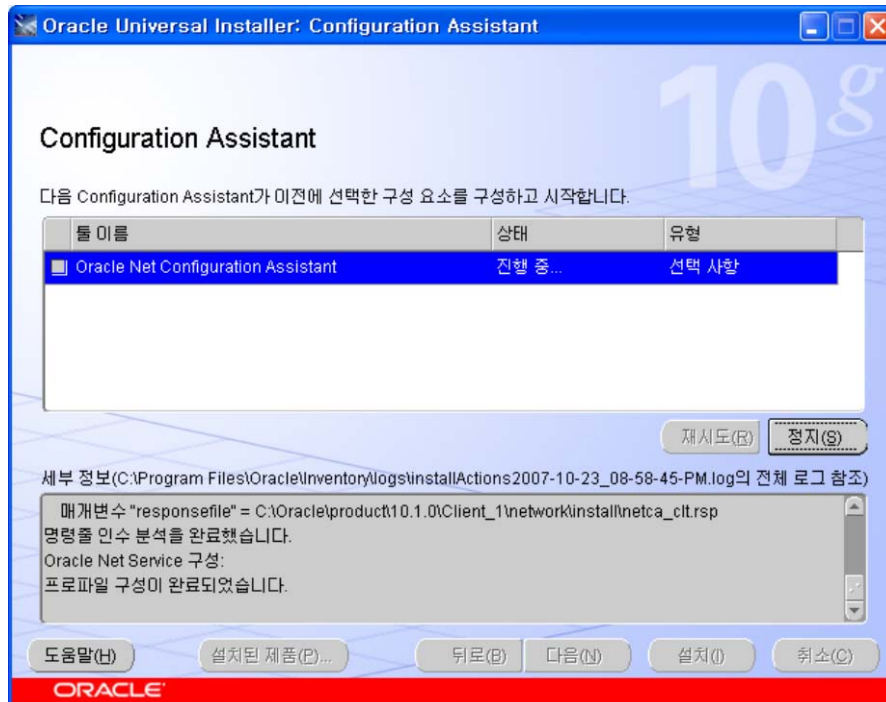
Oracle Universal Installer: Configuration Assistant

10g

Configuration Assistant

다음 Configuration Assistant가 이전에 선택한 구성 요소를 구성하고 시작합니다.

| 툴 이름 | 상태 | 유형 |
|---|---|---|
| Oracle Net Configuration Assistant | 진행 중... | 선택 사항 |

재시도(R) 정지(S)

세부 정보(C:\Program Files\Oracle\Inventory\logs\installActions2007-10-23_08-58-45-PM.log의 전체 로그 참조)

매개변수 "responsefile" = C:\Oracle\product\10.1.0\Client_1\network\install\netca_clt.rsp
명령줄 인수 분석을 완료했습니다.
Oracle Net Service 구성:
프로파일 구성이 완료되었습니다.

도움말(H) 설치된 제품(P)... 뒤로(B) 다음(N) 설치(I) 취소(C)

ORACLE